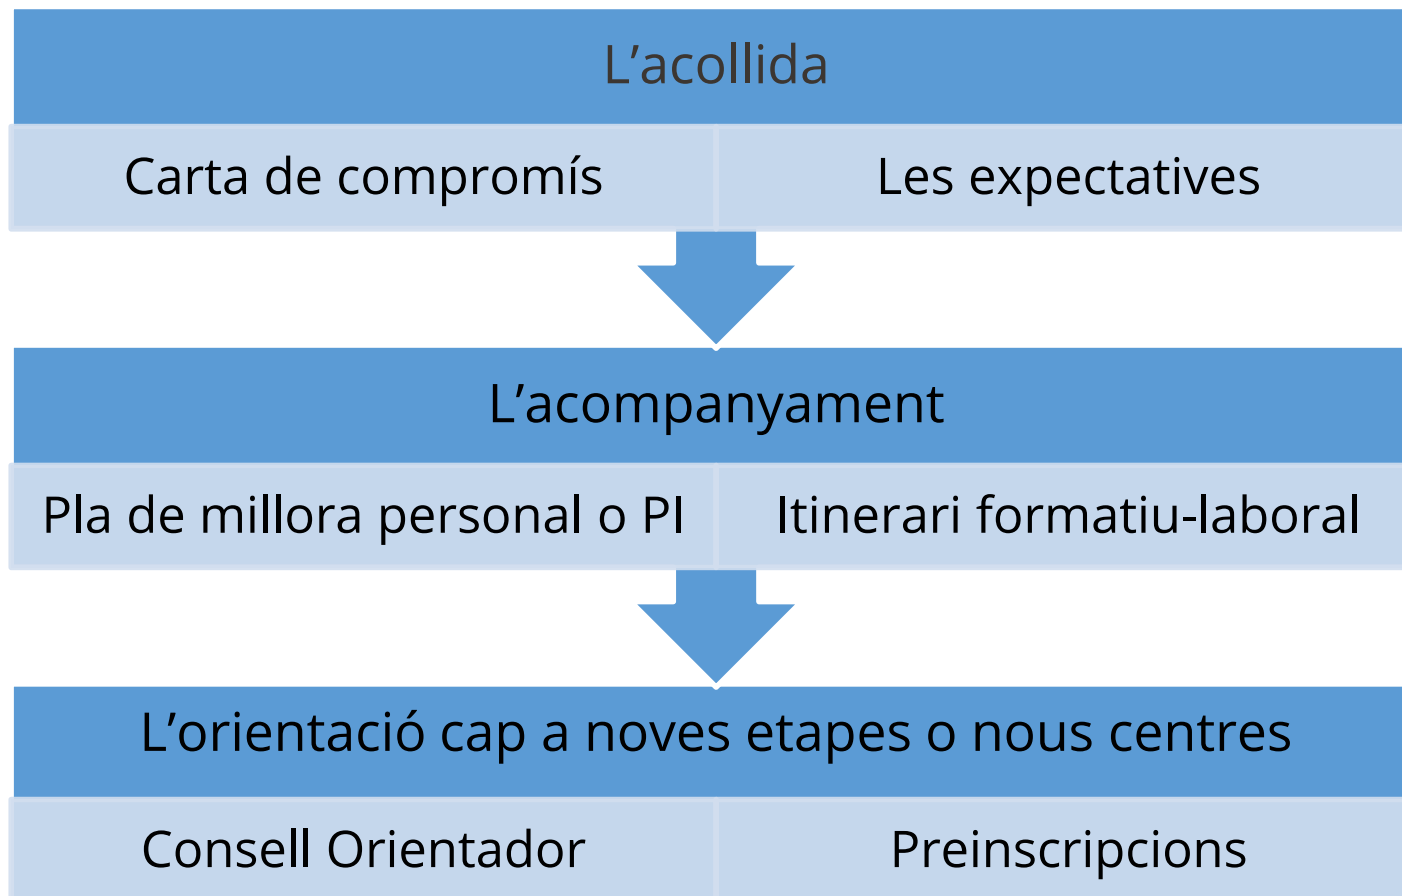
L’acollida

Carta de compromís

Les expectatives

L’acompanyament

Pla de millora personal o PI

Itinerari formatiu-laboral

L’orientació cap a noves etapes o nous centres

Consell Orientador

Preinscripcions